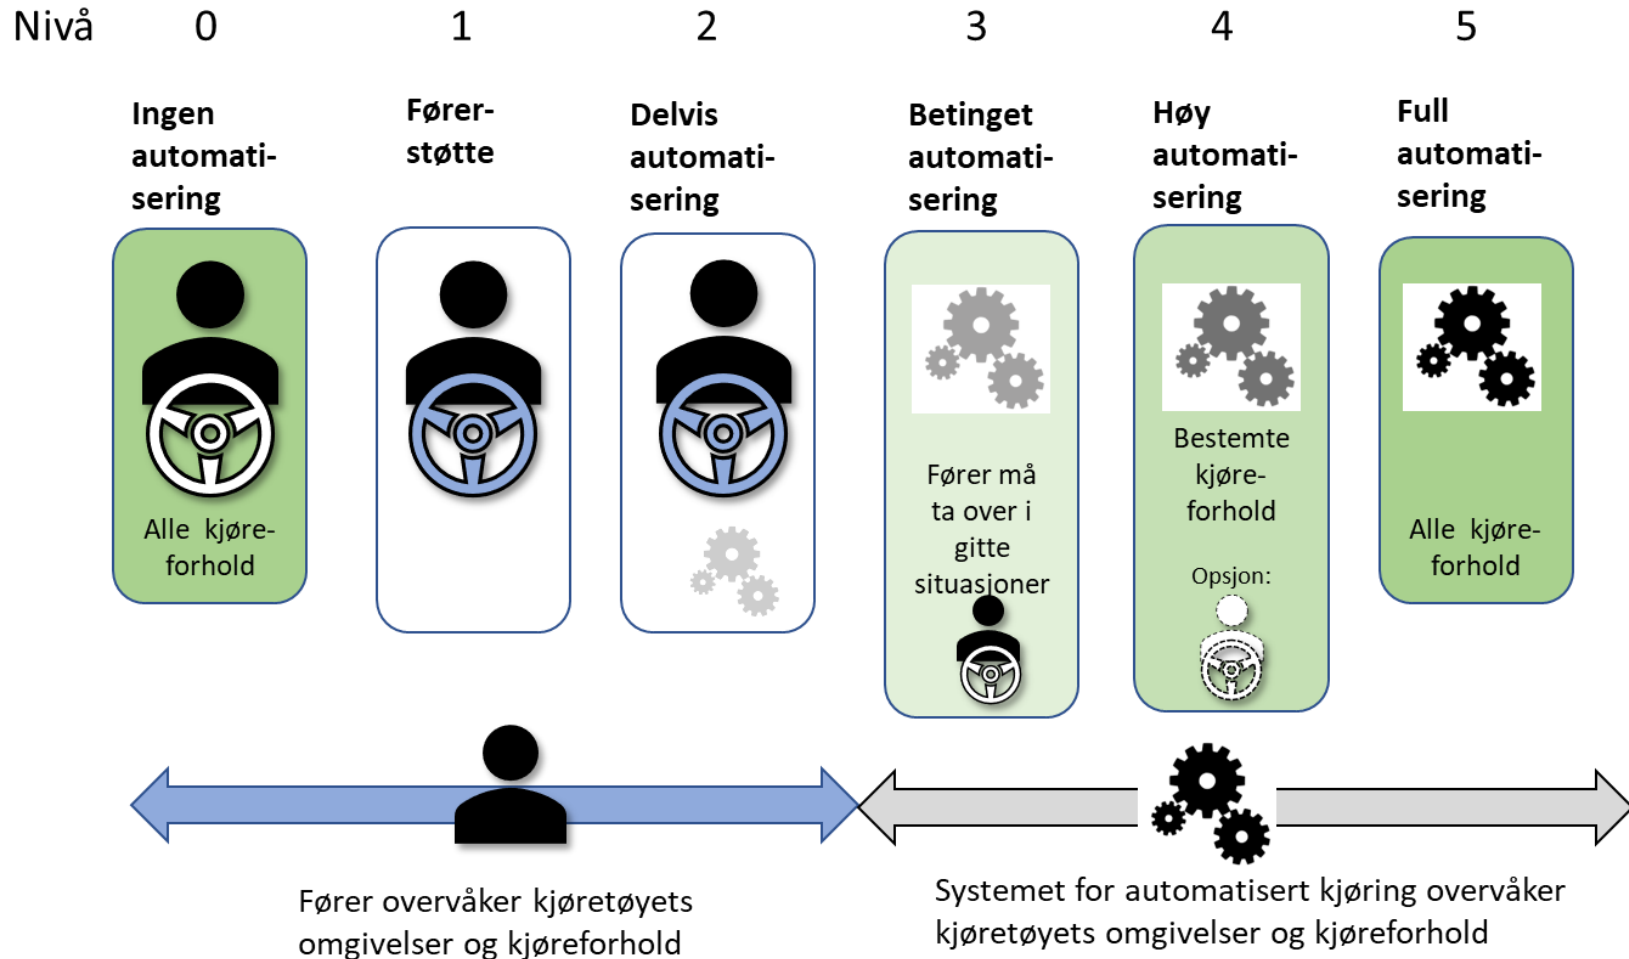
Nivå 0 1 2 3 4 5

Ingen automatisering

Førerstøtte

Delvis automatisering

Betinget automatisering

Høy automatisering

Full automatisering

Alle kjøreforhold

Fører må ta over i gitte situasjoner

Bestemte kjøreforhold

Opsjon:

Alle kjøreforhold

Fører overvåker kjøretøyets omgivelser og kjøreforhold

Systemet for automatisert kjøring overvåker kjøretøyets omgivelser og kjøreforhold